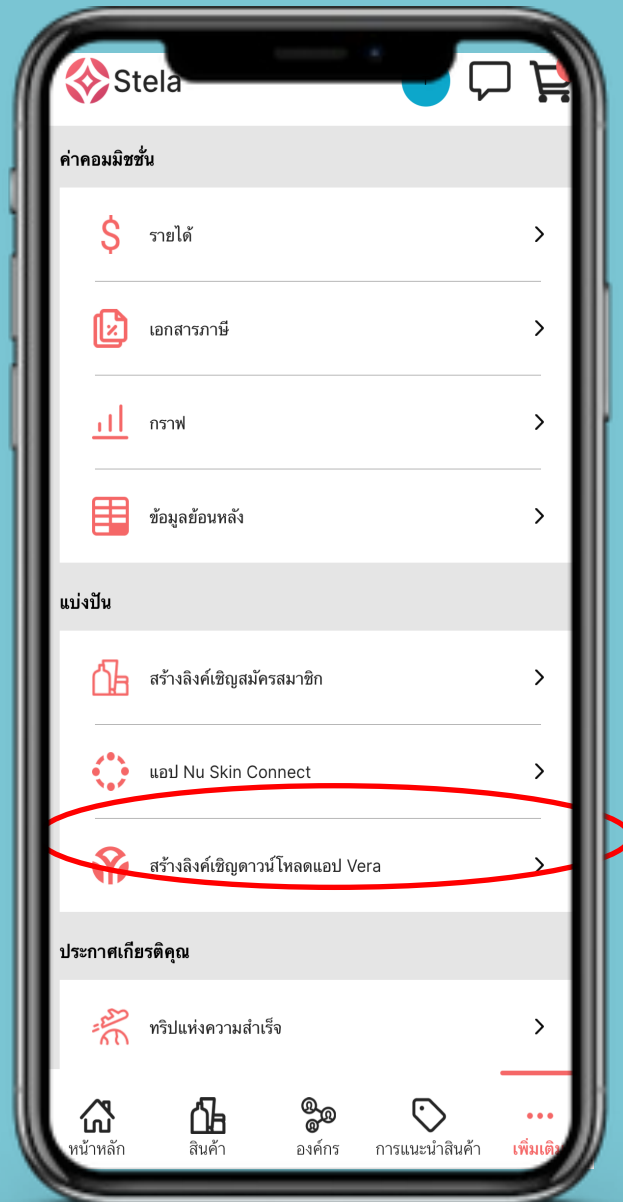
Stela

ค่าคอมมิชชั่น

รายได้

เอกสารภาษี

กราฟ

ข้อมูลย้อนหลัง

แบ่งปัน

สร้างลิงค์เชิญสมัครสมาชิก

แอป Nu Skin Connect

สร้างลิงค์เชิญดาวน์โหลดแอป Vera

ประกาศเกียรติคุณ

ทริปแห่งความสำเร็จ

หน้าหลัก
สินค้า
องค์กร
การแนะนำสินค้า
เพิ่มเติ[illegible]